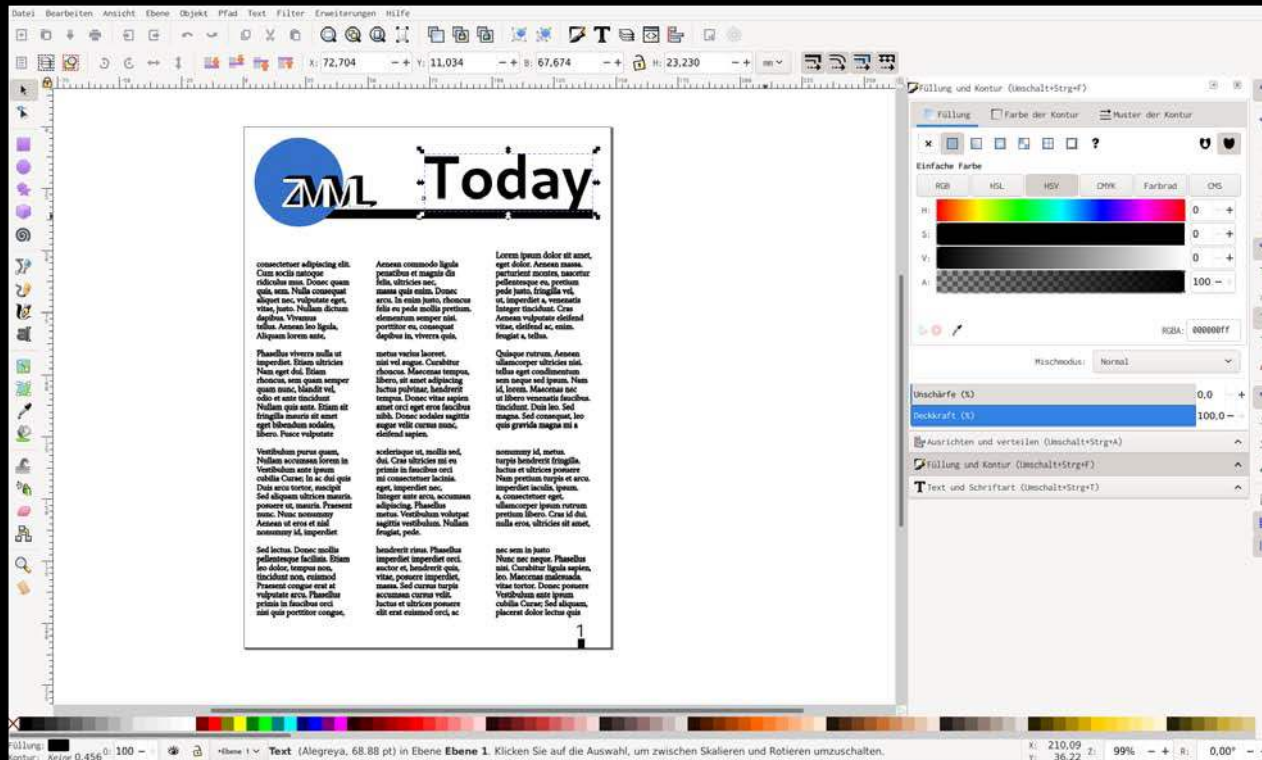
Datei Bearbeiten Ansicht Ebene Objekt Pfad Text Filter Erweiterungen Hilfe

X: 72,704 Y: 11,034 B: 67,674 H: 23,230 mm

ZMML Today

consectetuer adipiscing elit. Cum sociis natoque ridiculus mus. Donec quam quis, sem. Nulla consequat aliquet nec, vulputate eget, vitae, justo. Nullam dictum dapibus. Vivamus tellus. Aenean leo ligula, Aliquam lorem ante,

Phasellus viverra nulla ut imperdiet. Etiam ultricies Nam eget dui. Etiam rhoncus, sem quam semper quam nunc, blandit vel, odio et ante tincidunt Nullam quis ante. Etiam sit fringilla mauris sit amet eget bibendum sodales, libero. Fusce vulputate

Vestibulum purus quam, Nullam accumsan lorem in Vestibulum ante ipsum cubilia Curae; In ac dui quis Duis arcu tortor, suscipit Sed aliquam ultrices mauris. posuere ut, mauris. Praesent nunc. Nunc nonummy Aenean ut eros et nisl nonummy id, imperdiet

Sed lectus. Donec mollis pellentesque facilisis. Etiam leo dolor, tempus non, tincidunt non, euismod Praesent congue erat at vulputate arcu. Phasellus primis in faucibus orci nisi quis porttitor congue,

Aenean commodo ligula penatibus et magnis dis felis, ultricies nec, massa quis enim. Donec arcu. In enim justo, rhoncus felis eu pede mollis pretium. elementum semper nisi. porttitor eu, consequat dapibus in, viverra quis,

metus varius laoreet. nisi vel augue. Curabitur rhoncus. Maecenas tempus, libero, sit amet adipiscing luctus pulvinar, hendrerit tempus. Donec vitae sapien amet orci eget eros faucibus nibh. Donec sodales sagittis augue velit cursus nunc, eleifend sapien.

scelerisque ut, mollis sed, dui. Cras ultricies mi eu primis in faucibus orci mi consectetuer lacinia. eget, imperdiet nec, Integer ante arcu, accumsan adipiscing. Phasellus metus. Vestibulum volutpat sagittis vestibulum. Nullam feugiat, pede.

hendrerit risus. Phasellus imperdiet imperdiet orci. auctor et, hendrerit quis, vitae, posuere imperdiet, massa. Sed cursus turpis accumsan cursus velit. luctus et ultrices posuere elit erat euismod orci, ac

Lorem ipsum dolor sit amet, eget dolor. Aenean massa. parturient montes, nascetur pellentesque eu, pretium pede justo, fringilla vel, ut, imperdiet a, venenatis Integer tincidunt. Cras Aenean vulputate eleifend vitae, eleifend ac, enim. feugiat a, tellus.

Quisque rutrum. Aenean ullamcorper ultricies nisi. tellus eget condimentum sem neque sed ipsum. Nam id, lorem. Maecenas nec ut libero venenatis faucibus. tincidunt. Duis leo. Sed magna. Sed consequat, leo quis gravida magna mi a

nonummy id, metus. turpis hendrerit fringilla. luctus et ultrices posuere Nam pretium turpis et arcu. imperdiet iaculis, ipsum. a, consectetuer eget, ullamcorper ipsum rutrum pretium libero. Cras id dui. nulla eros, ultricies sit amet,

nec sem in justo Nunc nec neque. Phasellus nisi. Curabitur ligula sapien, leo. Maecenas malesuada. vitae tortor. Donec posuere Vestibulum ante ipsum cubilia Curae; Sed aliquam, placerat dolor lectus quis

1

Füllung und Kontur (Umschalt+Strg+F)
Füllung
Farbe der Kontur
Muster der Kontur
?
Einfache Farbe
RGB HSL HSV CMYK Farbrad CMS
H: 0
S: 0
V: 0
A: 100
RGBA: 000000ff
Mischmodus: Normal
Unschärfe (%) 0,0
Deckkraft (%) 100,0
Ausrichten und verteilen (Umschalt+Strg+A)
Füllung und Kontur (Umschalt+Strg+F)
Text und Schriftart (Umschalt+Strg+T)

Füllung:
Kontur: Keine 0,456 O: 100
•Ebene 1 Text (Alegreya, 68.88 pt) in Ebene Ebene 1. Klicken Sie auf die Auswahl, um zwischen Skalieren und Rotieren umzuschalten.
X: 210,09 Y: 36,22 Z: 99% R: 0,00°